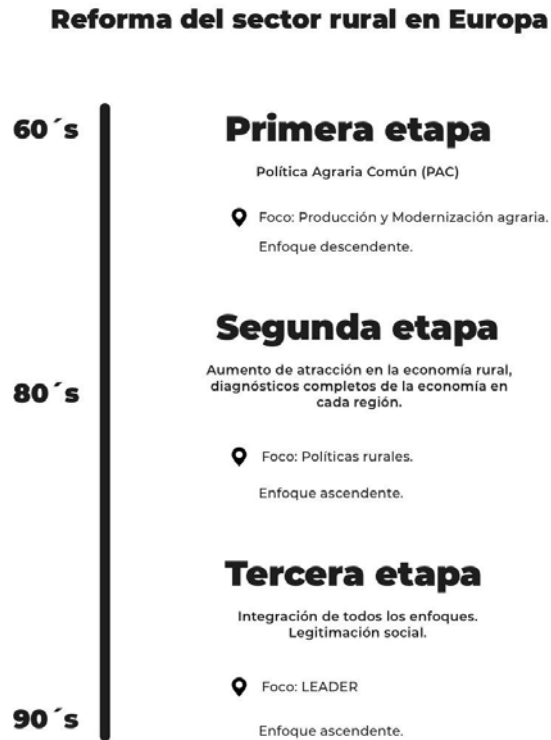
Reforma del sector rural en Europa

60´s

Primera etapa

Política Agraria Común (PAC)

Foco: Producción y Modernización agraria.

Enfoque descendente.

Segunda etapa

Aumento de atracción en la economía rural, diagnósticos completos de la economía en cada región.

80´s

Foco: Políticas rurales.

Enfoque ascendente.

Tercera etapa

Integración de todos los enfoques. Legitimación social.

Foco: LEADER

90´s

Enfoque ascendente.